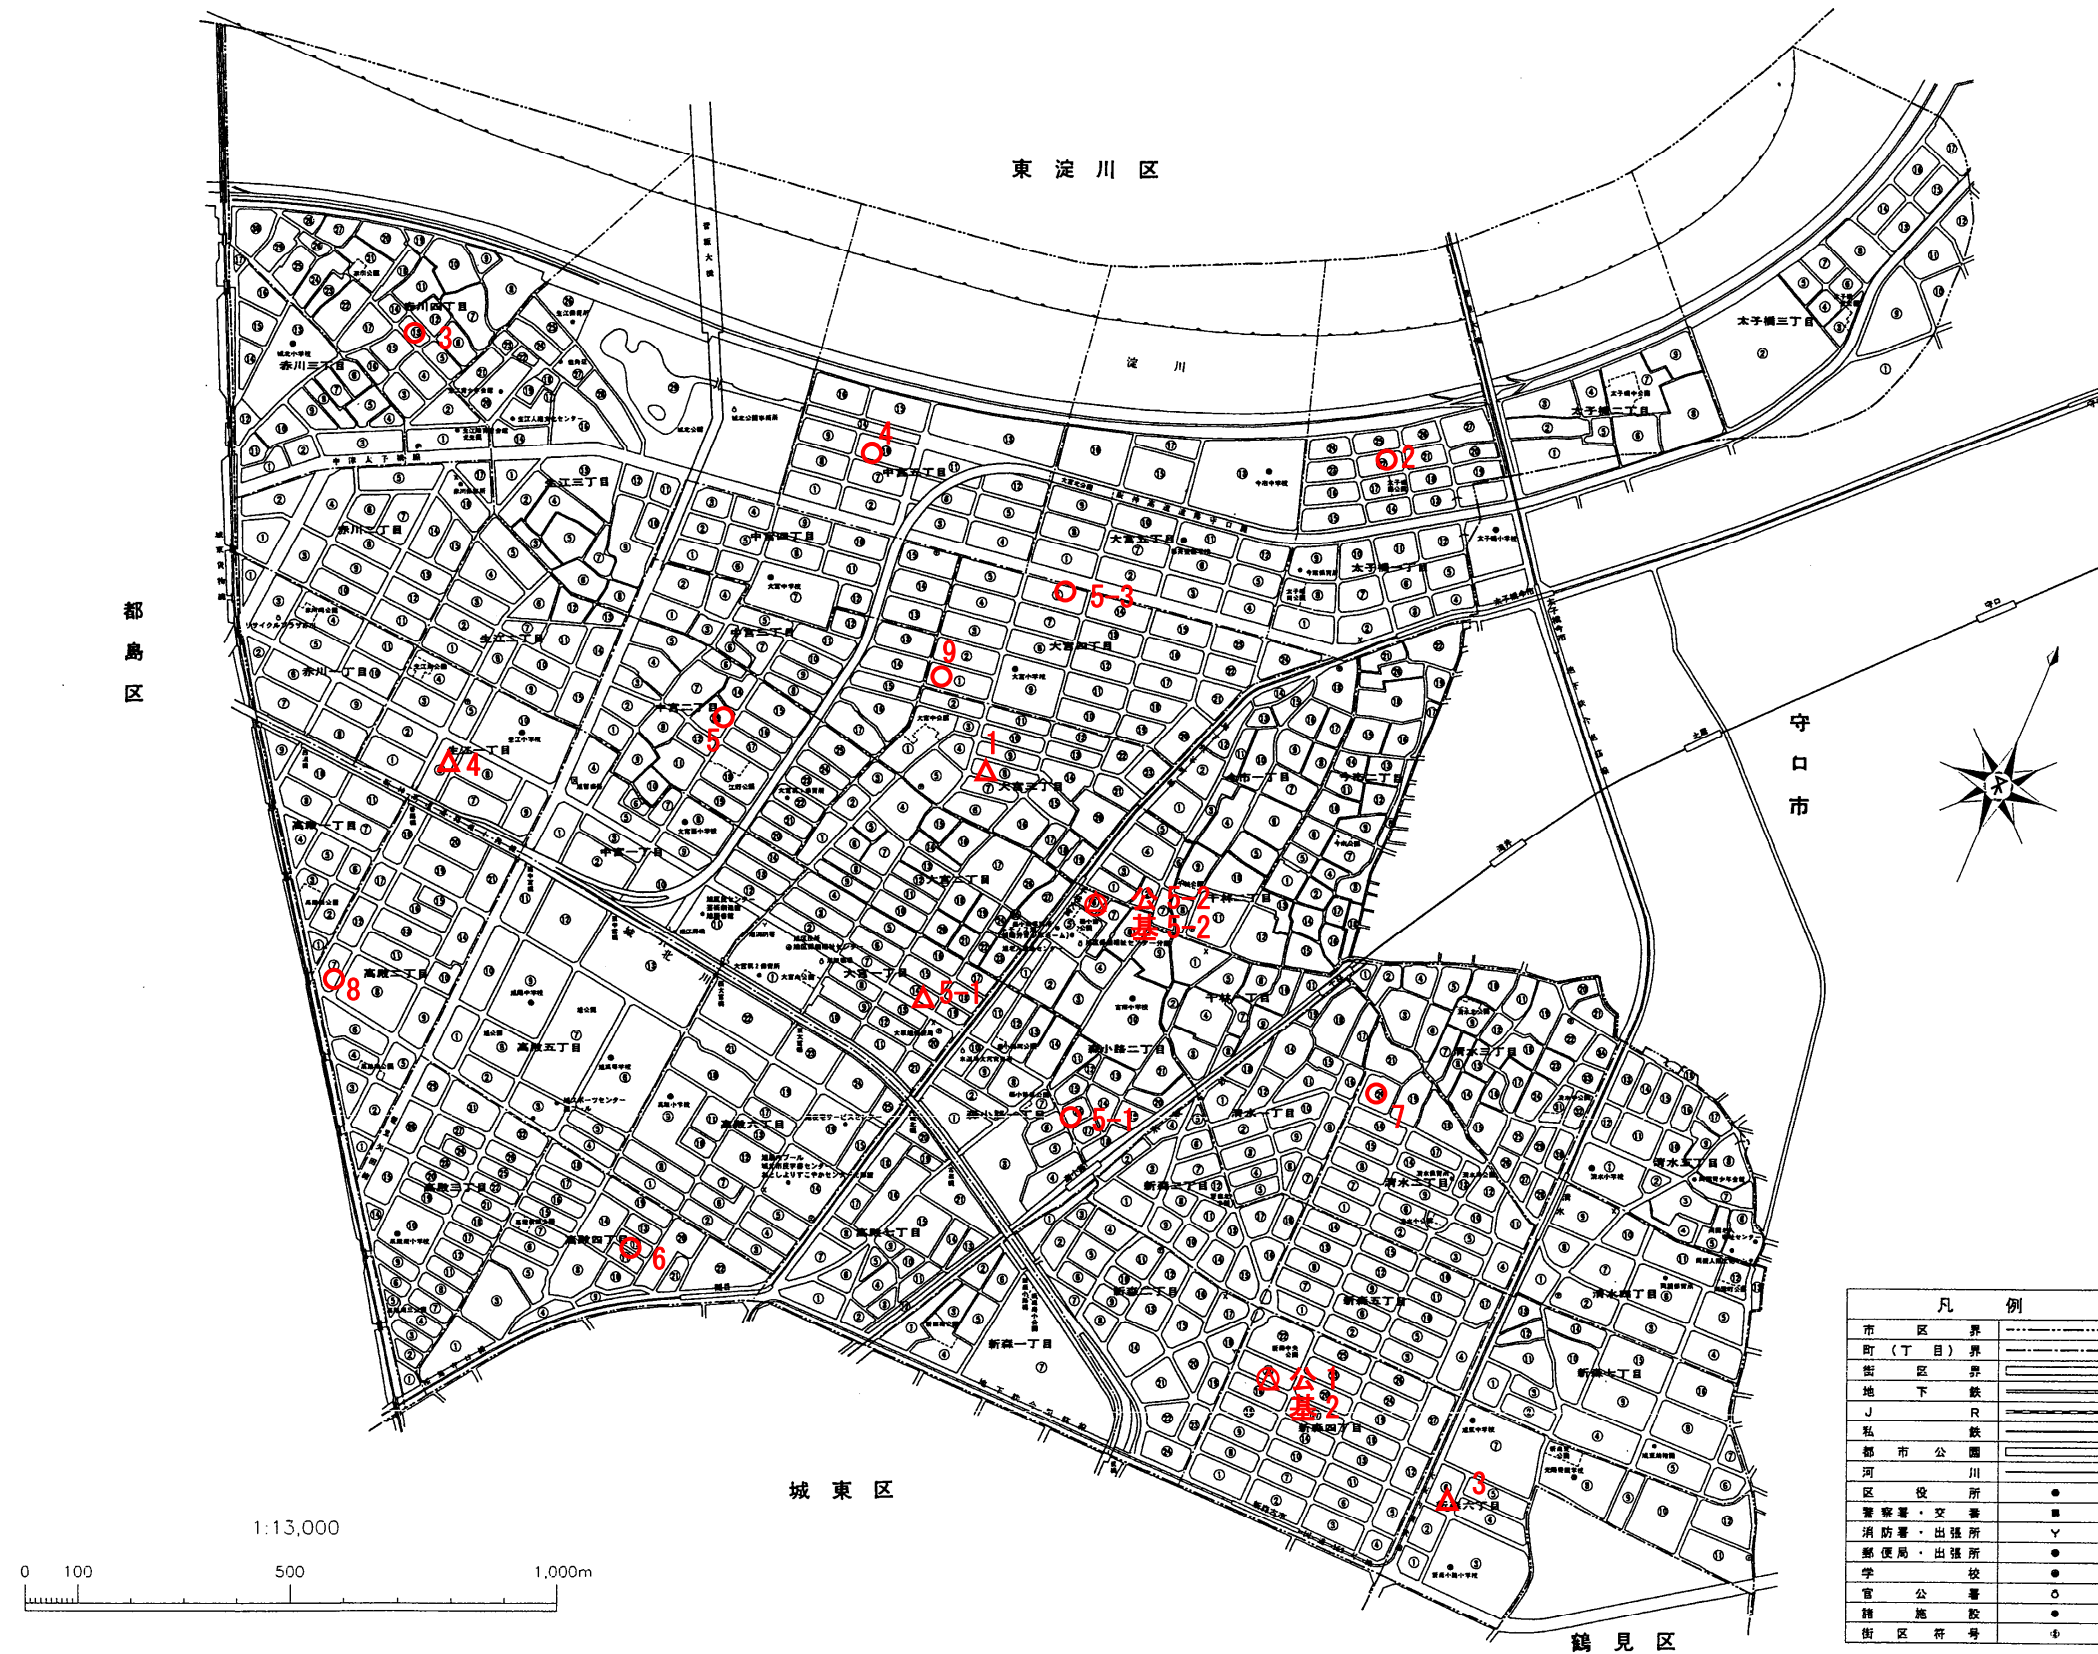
東淀川区

淀川

都島区

守口市

城東区

鶴見区

赤川四丁目
赤川三丁目
赤川二丁目
赤川一丁目
太子橋三丁目
太子橋二丁目
太子橋一丁目
中宮五丁目
中宮四丁目
中宮三丁目
中宮二丁目
中宮一丁目
大宮五丁目
大宮四丁目
大宮三丁目
大宮二丁目
大宮一丁目
生江三丁目
生江二丁目
生江一丁目
千林二丁目
千林一丁目
今市一丁目
今市二丁目
高殿一丁目
高殿二丁目
高殿三丁目
高殿四丁目
高殿五丁目
高殿六丁目
高殿七丁目
清水三丁目
清水二丁目
清水一丁目
清水五丁目
清水四丁目
新森一丁目
新森二丁目
新森三丁目
新森四丁目
新森五丁目
新森六丁目
新森七丁目
森小路一丁目
森小路二丁目

3
4
2
5-3
9
5
1
4
5-2
5-2
8
5-1
7
5-1
6
1
2
3

1:13,000
0 100 500 1,000m

凡例
| | |
|---|---|
| 市区界 | |
| 町(丁目)界 | |
| 街区界 | |
| 地下鉄 | |
| JR | |
| 私鉄 | |
| 都市公園 | |
| 河川 | |
| 区役所 | |
| 警察署・交番 | |
| 消防署・出張所 | |
| 郵便局・出張所 | |
| 学校 | |
| 官公署 | |
| 諸施設 | |
| 街区符号 | |